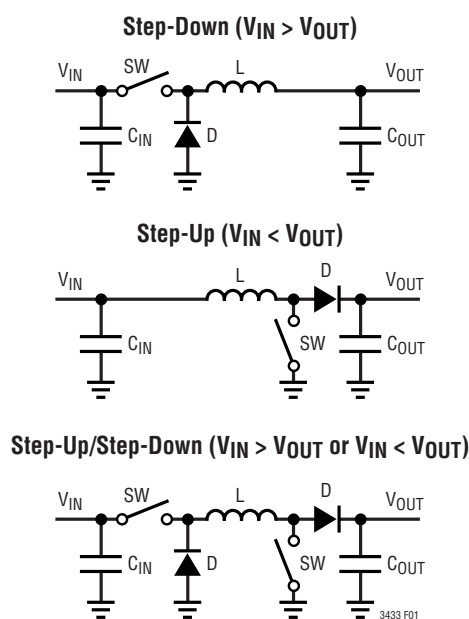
Step-Down ($V_{IN} > V_{OUT}$)

$V_{IN}$ SW L $V_{OUT}$

$C_{IN}$ D $C_{OUT}$

Step-Up ($V_{IN} < V_{OUT}$)

$V_{IN}$ L D $V_{OUT}$

$C_{IN}$ SW $C_{OUT}$

Step-Up/Step-Down ($V_{IN} > V_{OUT}$ or $V_{IN} < V_{OUT}$)

$V_{IN}$ SW L D $V_{OUT}$

$C_{IN}$ D SW $C_{OUT}$

3433 F01